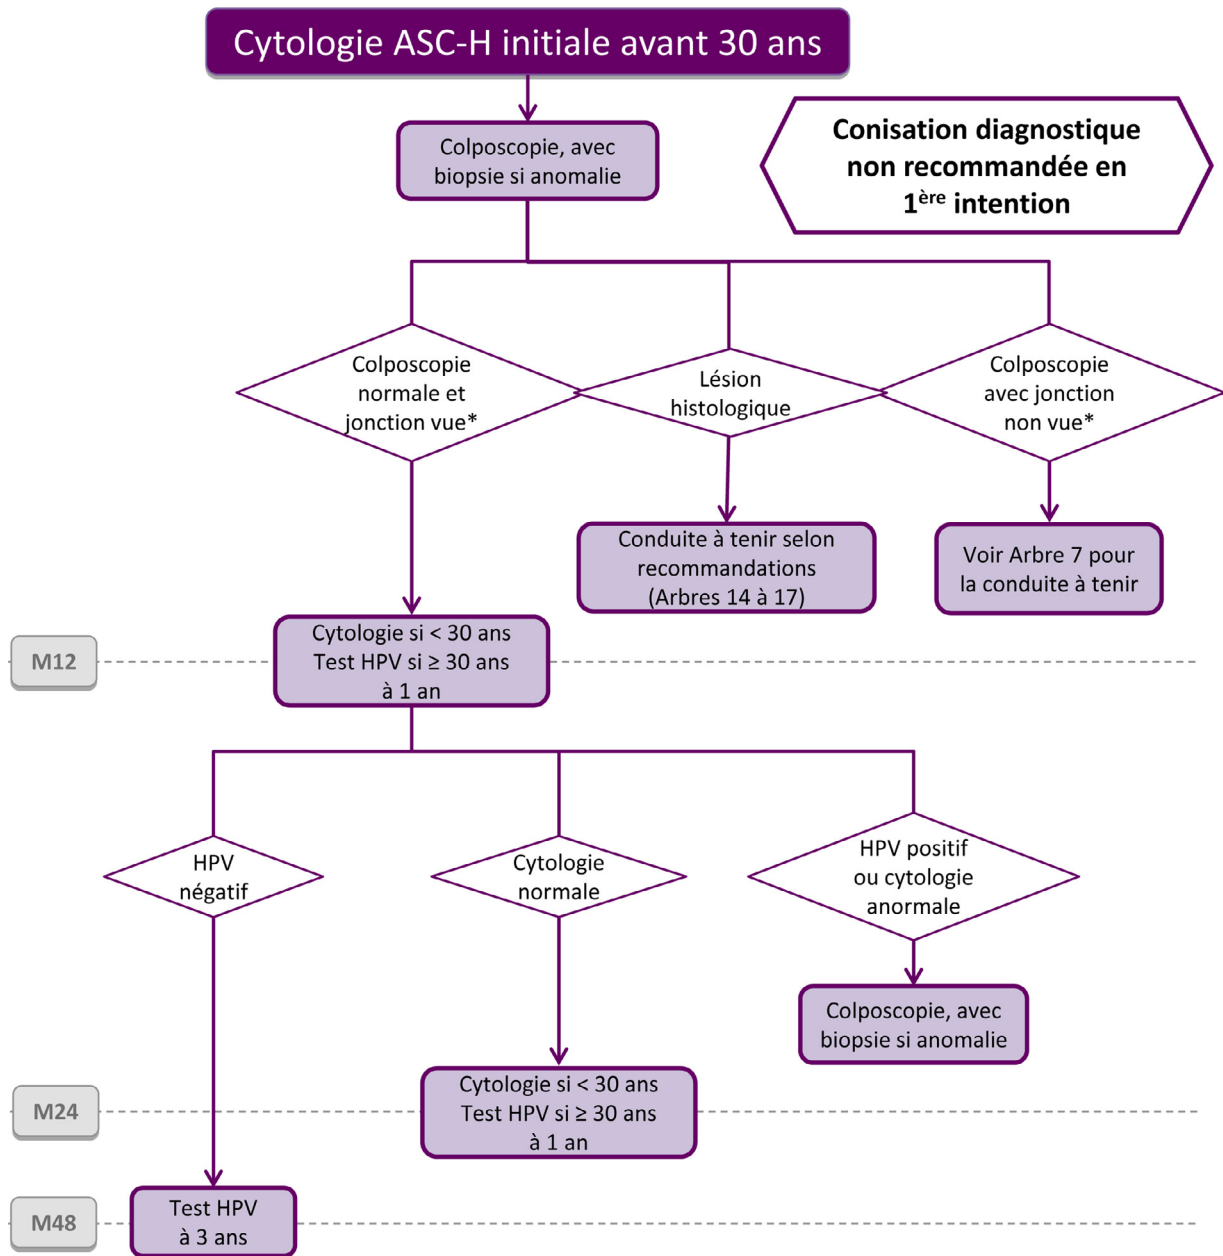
Cytologie ASC-H initiale avant 30 ans

Colposcopie, avec biopsie si anomalie

Conisation diagnostique non recommandée en 1$^{ère}$ intention

Colposcopie normale et jonction vue*

Lésion histologique

Colposcopie avec jonction non vue*

Conduite à tenir selon recommandations (Arbres 14 à 17)

Voir Arbre 7 pour la conduite à tenir

M12

Cytologie si < 30 ans Test HPV si ≥ 30 ans à 1 an

HPV négatif

Cytologie normale

HPV positif ou cytologie anormale

Colposcopie, avec biopsie si anomalie

M24

Cytologie si < 30 ans Test HPV si ≥ 30 ans à 1 an

M48

Test HPV à 3 ans